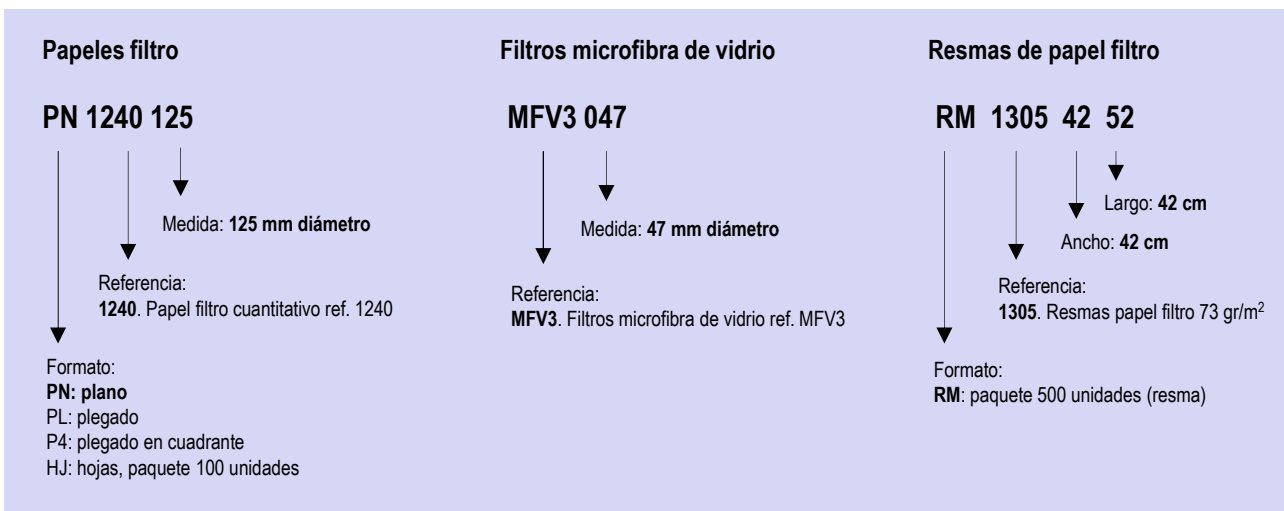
Papeles filtro

PN 1240 125

Medida: **125 mm diámetro**

Referencia:
**1240**. Papel filtro cuantitativo ref. 1240

Formato:
**PN: plano**
PL: plegado
P4: plegado en cuadrante
HJ: hojas, paquete 100 unidades

Filtros microfibra de vidrio

MFV3 047

Medida: **47 mm diámetro**

Referencia:
**MFV3**. Filtros microfibra de vidrio ref. MFV3

Resmas de papel filtro

RM 1305 42 52

Largo: **42 cm**

Ancho: **42 cm**

Referencia:
**1305**. Resmas papel filtro 73 gr/m$^2$

Formato:
**RM**: paquete 500 unidades (resma)